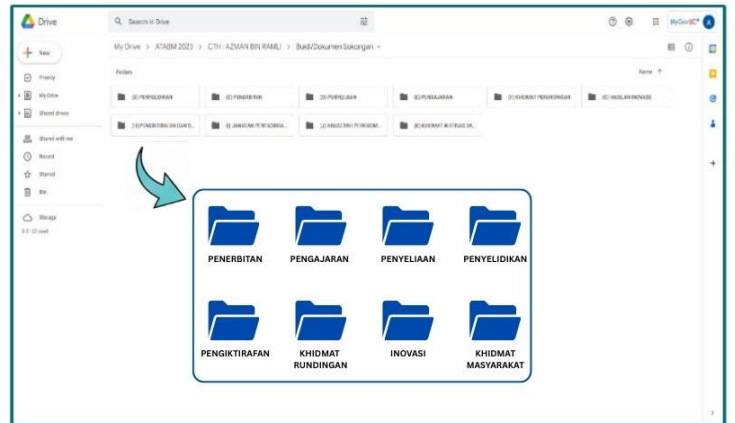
Drive

Search in Drive

New

Priority

My Drive

Shared drives

Shared with me

Recent

Starred

Bin

Storage

My Drive > ATABM 2023 > CTH : AZMAN BIN RAMLI > Bukti/Dokumen Sokongan

Folders

Name

(D) PENYELIDIKAN

(E) PENERBITAN

(B) PENYELIAAN

(A) PENGAJARAN

(F) KHIDMAT PERUNDINGAN

(G) INOVASI

(H) PENGIKTIRAFAN DAN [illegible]

(I) JAWATAN PENTADBIRAN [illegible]

(J) ANUGERAH PENGIKTIRAFAN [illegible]

(K) KHIDMAT MASYARAKAT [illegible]

PENERBITAN

PENGAJARAN

PENYELIAAN

PENYELIDIKAN

PENGIKTIRAFAN

KHIDMAT RUNDINGAN

INOVASI

KHIDMAT MASYARAKAT